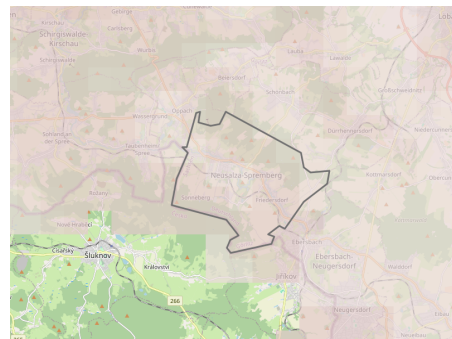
Lob
Kirschau
Schirgiswalde-Kirschau
Schirgiswalde
Wilthen
Beiersdorf
Oppach
Schönbach
Sohland an der Spree
Taubenheim/Spree
Neusalza-Spremberg
Spremberg
Friedersdorf
Eibau
Kottmarsdorf
Oberoderwitz
Rožany
Velký Hraběšín
Císařský
Šluknov
Královka
266
Jiříkov
Ebersbach-Neugersdorf
Neugersdorf
Ebersbach
Walddorf
Eibau